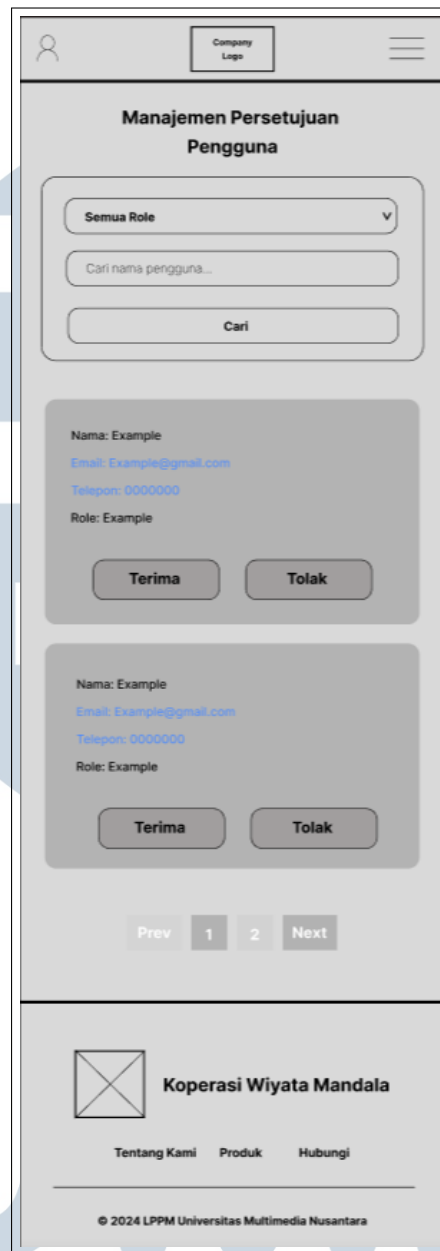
Company Logo

Manajemen Persetujuan Pengguna

Semua Role

Cari nama pengguna...

Cari

Nama: Example
Email: Example@gmail.com
Telepon: 0000000
Role: Example

Terima
Tolak

Nama: Example
Email: Example@gmail.com
Telepon: 0000000
Role: Example

Terima
Tolak

Prev 1 2 Next

Koperasi Wiyata Mandala

Tentang Kami Produk Hubungi

© 2024 LPPM Universitas Multimedia Nusantara